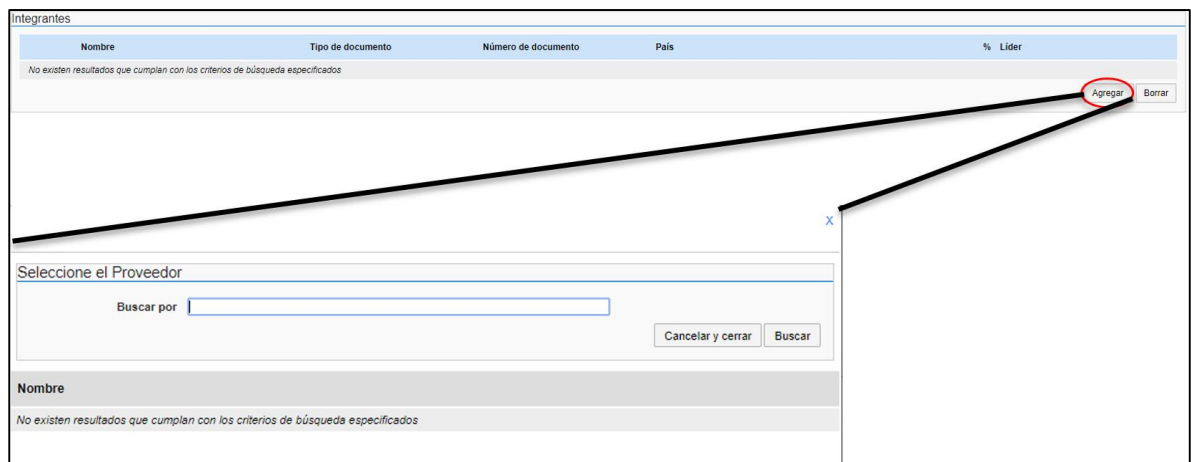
Integrantes

| Nombre | Tipo de documento | Número de documento | País | % | Líder |
|---|---|---|---|---|---|
| No existen resultados que cumplan con los criterios de búsqueda especificados | | | | | |

Agregar Borrar

X

Seleccione el Proveedor

Buscar por

Cancelar y cerrar Buscar

Nombre

No existen resultados que cumplan con los criterios de búsqueda especificados